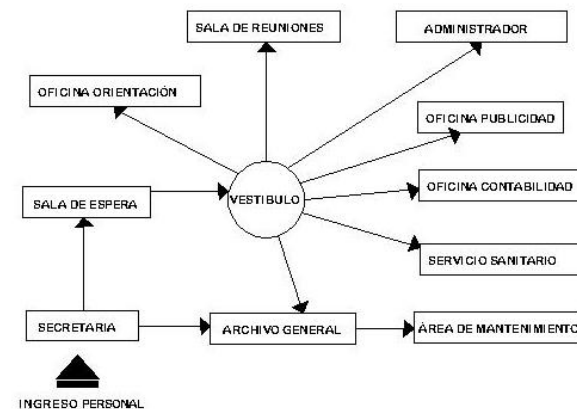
SALA DE REUNIONES

ADMINISTRADOR

OFICINA ORIENTACIÓN

OFICINA PUBLICIDAD

SALA DE ESPERA

VESTIBULO

OFICINA CONTABILIDAD

SERVICIO SANITARIO

SECRETARIA

ARCHIVO GENERAL

ÁREA DE MANTENIMIENTO

INGRESO PERSONAL